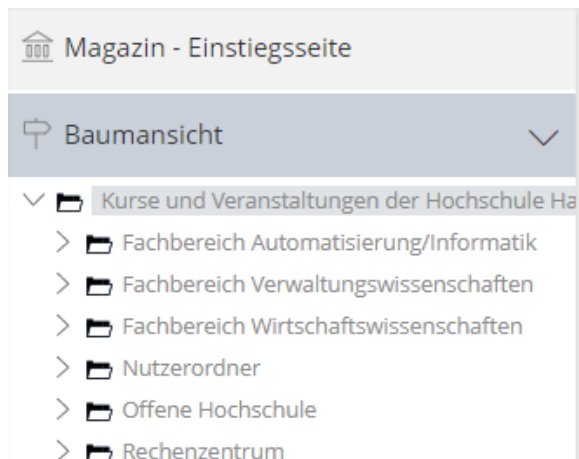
Magazin - Einstiegsseite

Baumansicht

Kurse und Veranstaltungen der Hochschule Ha

Fachbereich Automatisierung/Informatik

Fachbereich Verwaltungswissenschaften

Fachbereich Wirtschaftswissenschaften

Nutzerordner

Offene Hochschule

Rechenzentrum